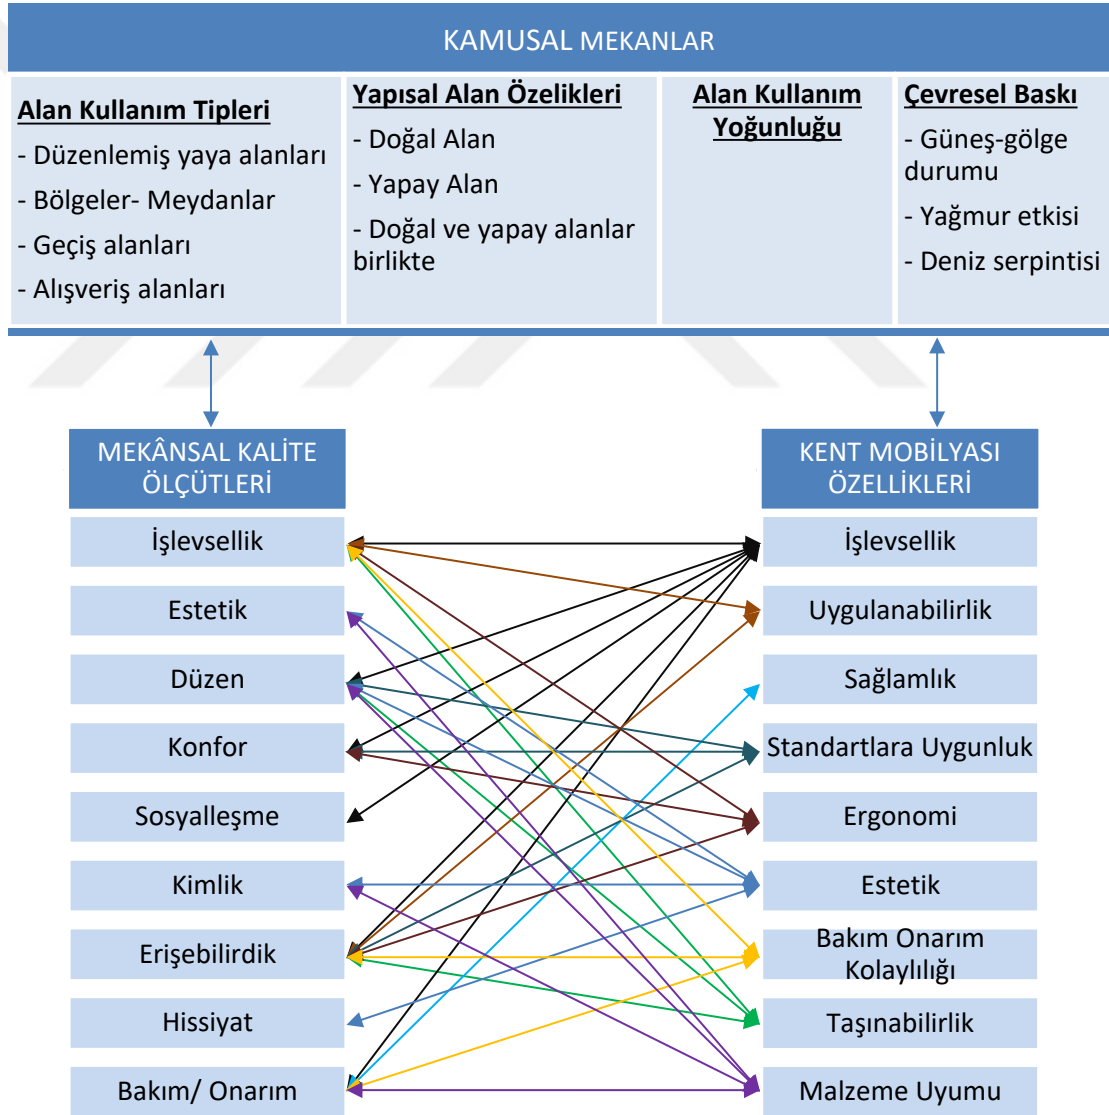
KAMUSAL MEKANLAR

Alan Kullanım Tipleri
- Düzenlemiş yaya alanları
- Bölgeler- Meydanlar
- Geçiş alanları
- Alışveriş alanları

Yapısal Alan Özelikleri
- Doğal Alan
- Yapay Alan
- Doğal ve yapay alanlar birlikte

Alan Kullanım Yoğunluğu

Çevresel Baskı
- Güneş-gölge durumu
- Yağmur etkisi
- Deniz serpintisi

MEKÂNSAL KALİTE ÖLÇÜTLERİ

İşlevsellik
Estetik
Düzen
Konfor
Sosyalleşme
Kimlik
Erişebilirdik
Hissiyat
Bakım/ Onarım

KENT MOBİLYASI ÖZELLİKLERİ

İşlevsellik
Uygulanabilirlik
Sağlamlık
Standartlara Uygunluk
Ergonomi
Estetik
Bakım Onarım Kolaylılığı
Taşınabilirlik
Malzeme Uyumu